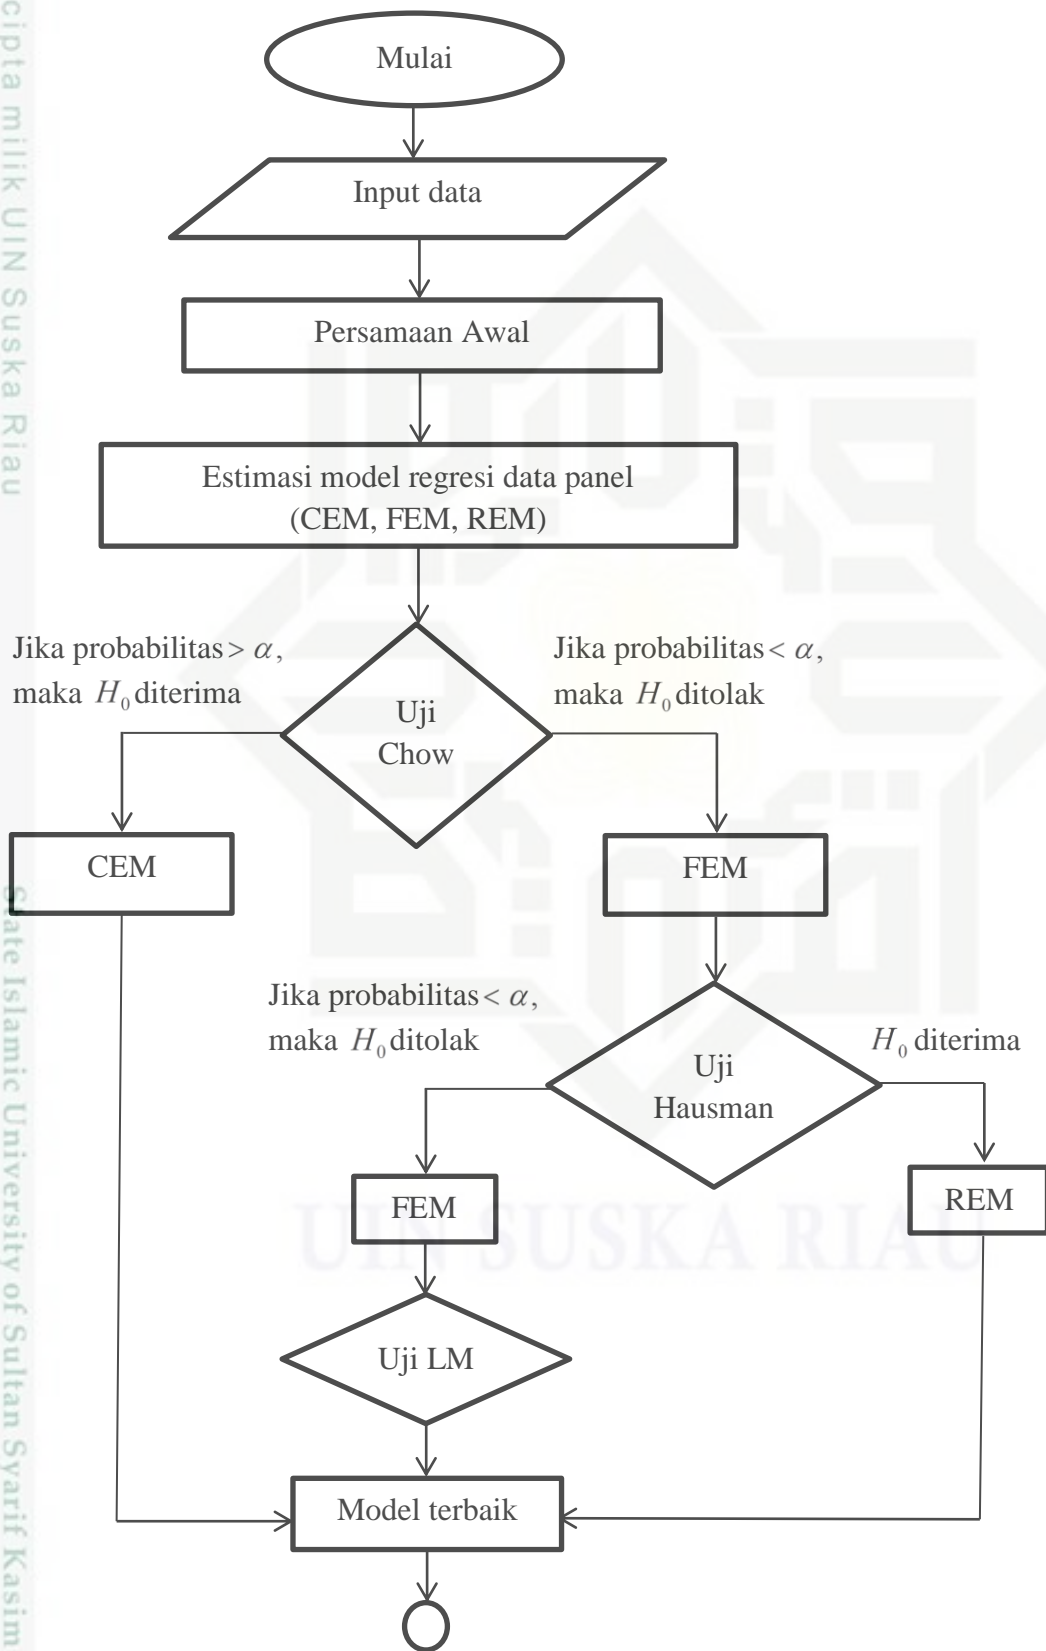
cipta milik UIN Suska Riau

Mulai

Input data

Persamaan Awal

Estimasi model regresi data panel (CEM, FEM, REM)

Jika probabilitas $> \alpha$, maka $H_0$ diterima

Jika probabilitas $< \alpha$, maka $H_0$ ditolak

Uji Chow

CEM

FEM

Jika probabilitas $< \alpha$, maka $H_0$ ditolak

$H_0$ diterima

Uji Hausman

FEM

REM

Uji LM

Model terbaik

State Islamic University of Sultan Syarif Kasim

UIN SUSKA RIAU